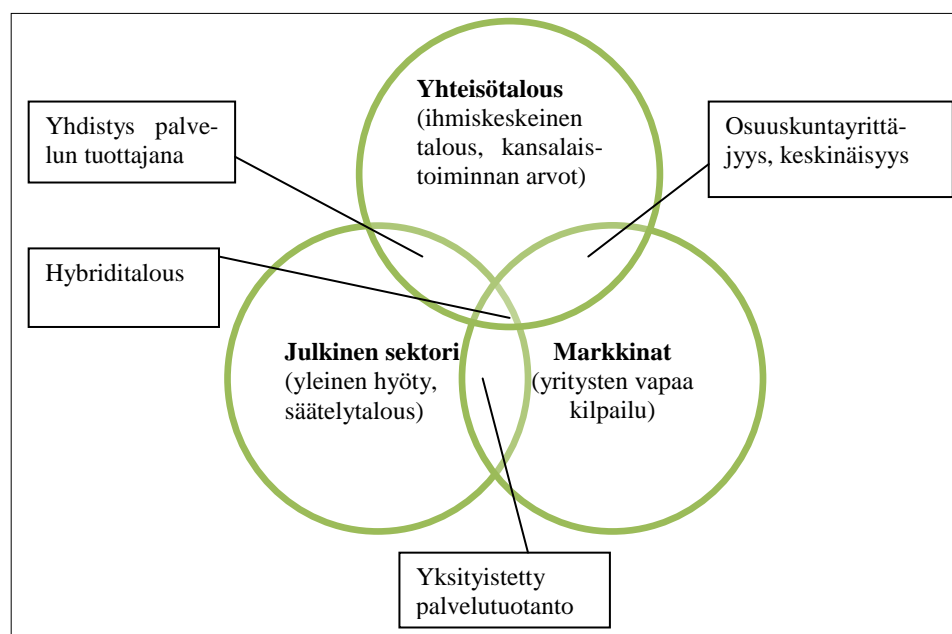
Yhteisötalous
(ihmiskeskeinen talous, kansalaistoiminnan arvot)

Yhdistys palvelun tuottajana

Osuuskuntayrittäjyys, keskinäisyys

Hybriditalous

Julkinen sektori
(yleinen hyöty, säätelytalous)

Markkinat
(yritysten vapaa kilpailu)

Yksityistetty palvelutuotanto